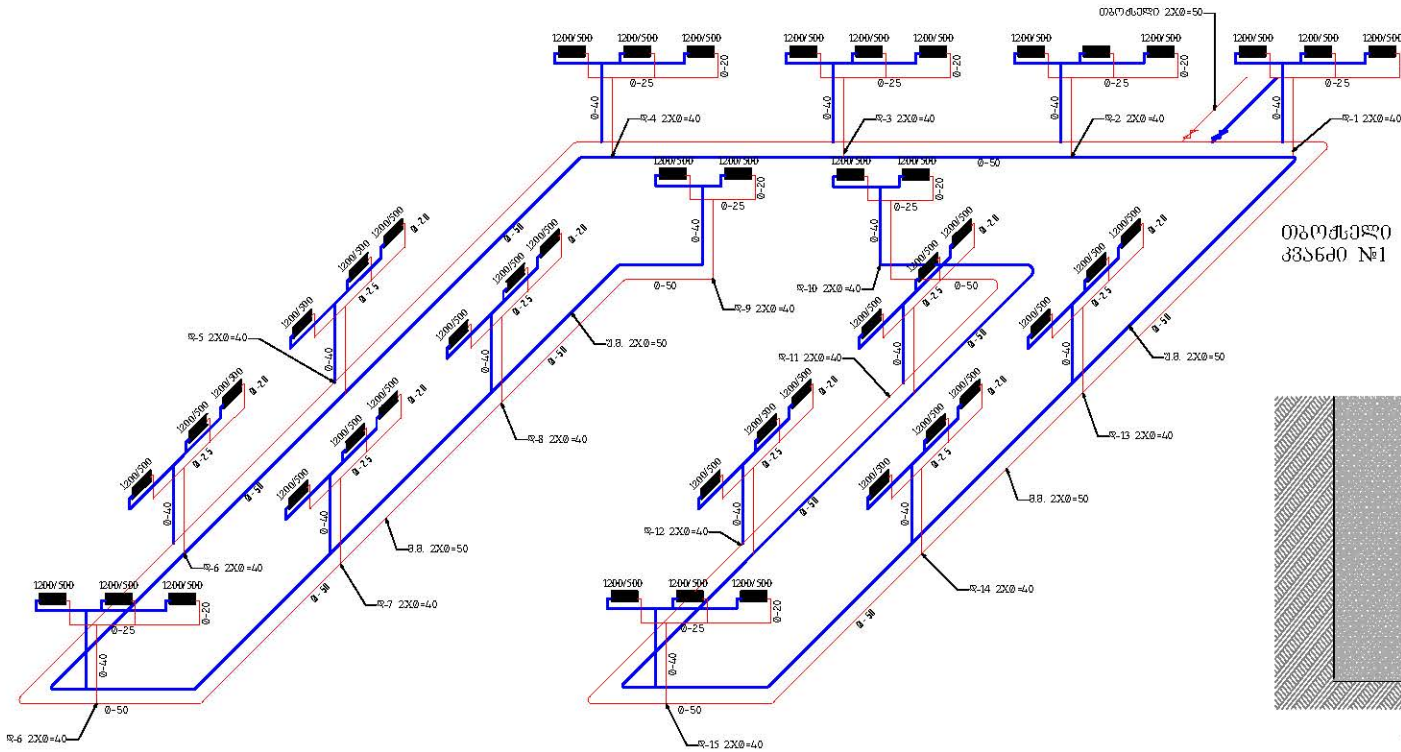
თბოქსელი 2X0=50

1200/500 1200/500 1200/500
Ø-25 Ø-20 Ø-40
დ-4 2XØ=40

1200/500 1200/500 1200/500
Ø-25 Ø-20 Ø-40
დ-3 2XØ=40

1200/500 1200/500 1200/500
Ø-25 Ø-20 Ø-40
დ-2 2XØ=40

1200/500 1200/500 1200/500
Ø-25 Ø-40
დ-1 2XØ=40

Ø-50

1200/500 1200/500
Ø-20 Ø-25 Ø-40

1200/500 1200/500
Ø-20 Ø-25 Ø-40

თბოქსელი
კვანძი №1

1200/500 1200/500 1200/500 Ø-20 Ø-25 Ø-40 Ø-50
დ-5 2XØ=40

1200/500 1200/500 1200/500 Ø-20 Ø-25 Ø-40 Ø-50
Ø-50
დ-9 2XØ=40
შ.გ. 2XØ=50
დ-8 2XØ=40

დ-10 2XØ=40
1200/500 1200/500 1200/500 Ø-20 Ø-25 Ø-50 Ø-40 Ø-50
დ-11 2XØ=40

1200/500 1200/500 1200/500 Ø-20 Ø-25 Ø-40 Ø-50
შ.გ. 2XØ=50
დ-13 2XØ=40

1200/500 1200/500 1200/500 Ø-20 Ø-25 Ø-40 Ø-50
დ-6 2XØ=40

1200/500 1200/500 1200/500 Ø-20 Ø-25 Ø-40
შ.გ. 2XØ=50
Ø-50
დ-7 2XØ=40

1200/500 1200/500 1200/500 Ø-20 Ø-25 Ø-40 Ø-50
დ-12 2XØ=40

1200/500 1200/500 1200/500 Ø-20 Ø-25 Ø-40
შ.გ. 2XØ=50
დ-14 2XØ=40
Ø-50

1200/500 1200/500 1200/500
Ø-20 Ø-25 Ø-40
Ø-50
დ-6 2XØ=40

1200/500 1200/500 1200/500
Ø-20 Ø-25 Ø-40
Ø-50
დ-15 2XØ=40